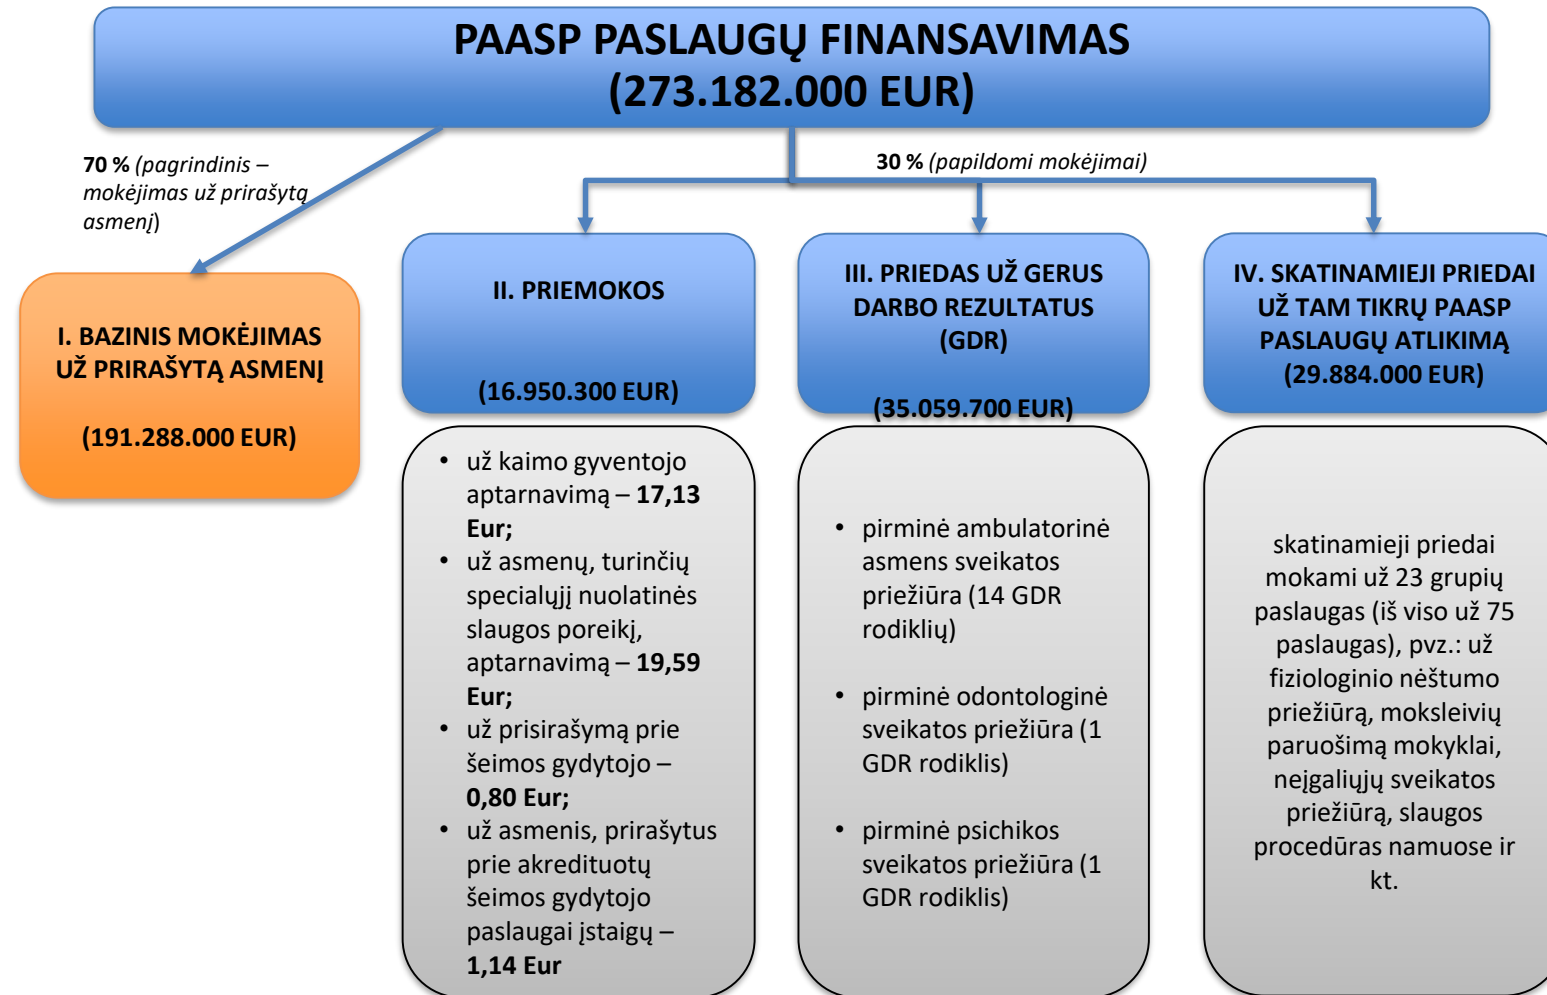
PAASP PASLAUGŲ FINANSAVIMAS
(273.182.000 EUR)

70 % (pagrindinis – mokėjimas už prirašytą asmenį)

30 % (papildomi mokėjimai)

I. BAZINIS MOKĖJIMAS UŽ PRIRAŠYTĄ ASMENĮ

(191.288.000 EUR)

II. PRIEMOKOS

(16.950.300 EUR)

- už kaimo gyventojo aptarnavimą – 17,13 Eur;
- už asmenų, turinčių specialųjį nuolatinės slaugos poreikį, aptarnavimą – 19,59 Eur;
- už prisirašymą prie šeimos gydytojo – 0,80 Eur;
- už asmenis, prirašytus prie akredituotų šeimos gydytojo paslaugai įstaigų – 1,14 Eur

III. PRIEDAS UŽ GERUS DARBO REZULTATUS (GDR)

(35.059.700 EUR)

- pirminė ambulatorinė asmens sveikatos priežiūra (14 GDR rodiklių)
- pirminė odontologinė sveikatos priežiūra (1 GDR rodiklis)
- pirminė psichikos sveikatos priežiūra (1 GDR rodiklis)

IV. SKATINAMIEJI PRIEDAI UŽ TAM TIKRŲ PAASP PASLAUGŲ ATLIKIMĄ
(29.884.000 EUR)

skatinamieji priedai mokami už 23 grupių paslaugas (iš viso už 75 paslaugas), pvz.: už fiziologinio nėštumo priežiūrą, moksleivių paruošimą mokyklai, neįgaliųjų sveikatos priežiūrą, slaugos procedūras namuose ir kt.